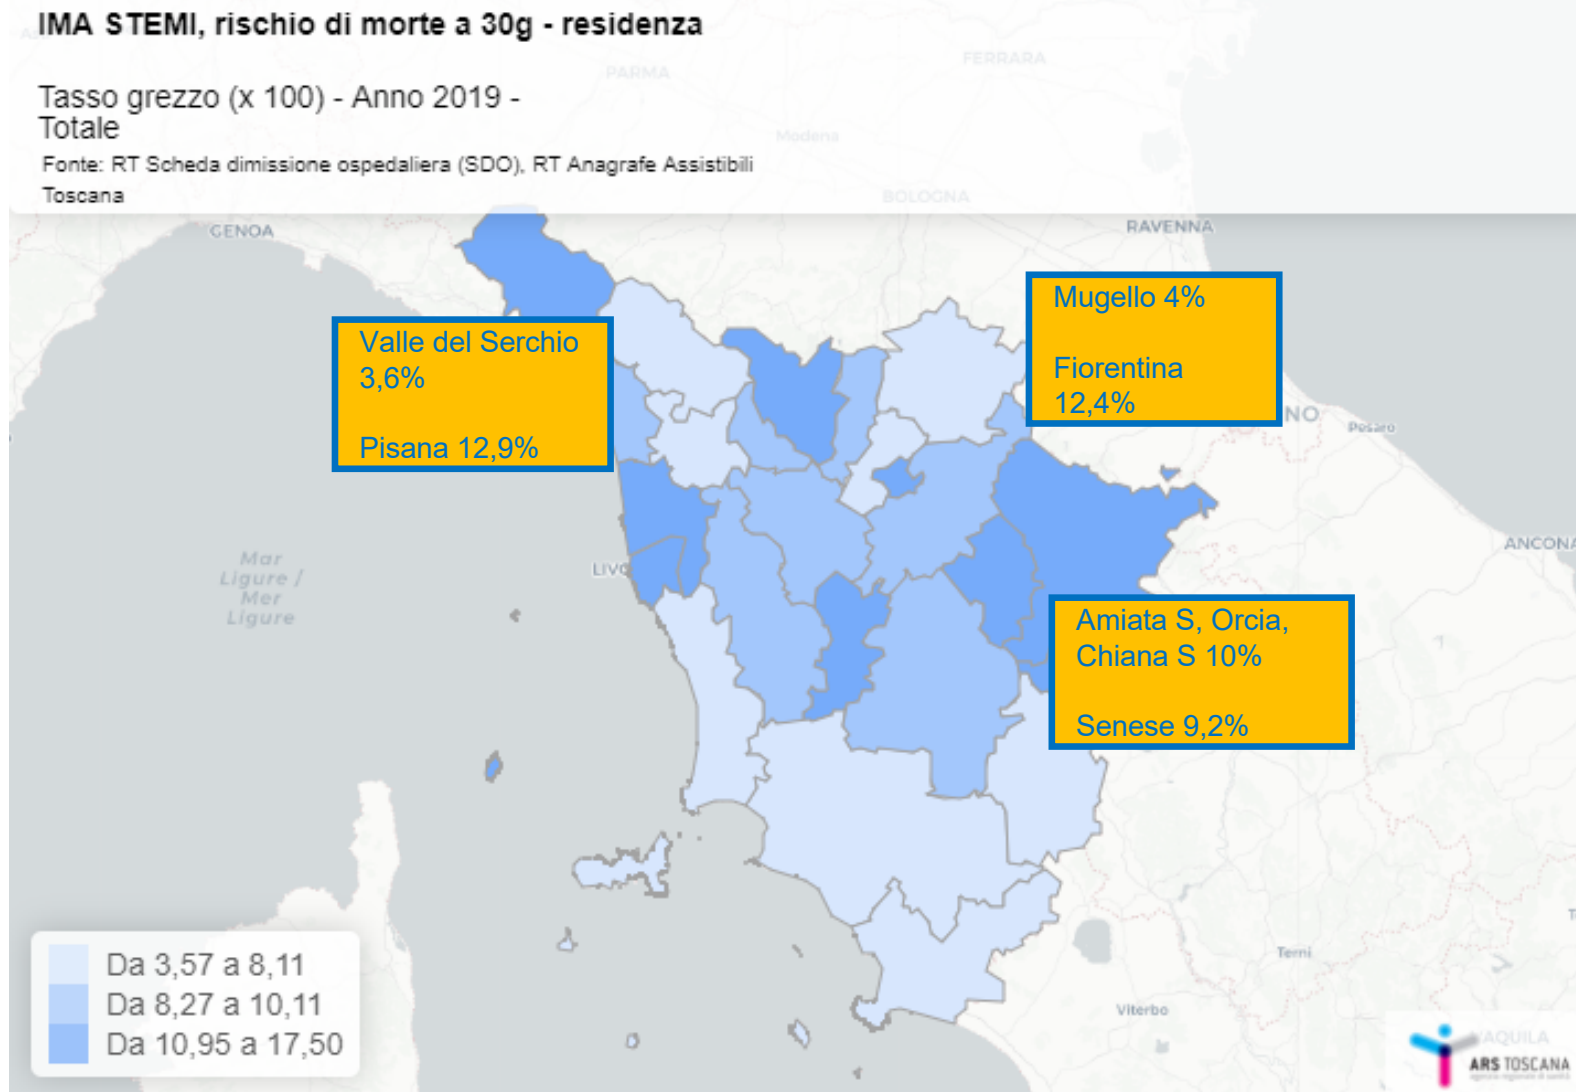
IMA STEMI, rischio di morte a 30g - residenza

Tasso grezzo (x 100) - Anno 2019 - Totale

Fonte: RT Scheda dimissione ospedaliera (SDO), RT Anagrafe Assistibili Toscana

PARMA FERRARA Modena BOLOGNA GENOA RAVENNA

Valle del Serchio 3,6%

Pisana 12,9%

Mugello 4%

Fiorentina 12,4%

Amiata S, Orcia, Chiana S 10%

Senese 9,2%

Mar Ligure / Mer Ligure

LIVO

Pesaro ANCONA Terni Viterbo AQUILA

Da 3,57 a 8,11
Da 8,27 a 10,11
Da 10,95 a 17,50

ARS TOSCANA